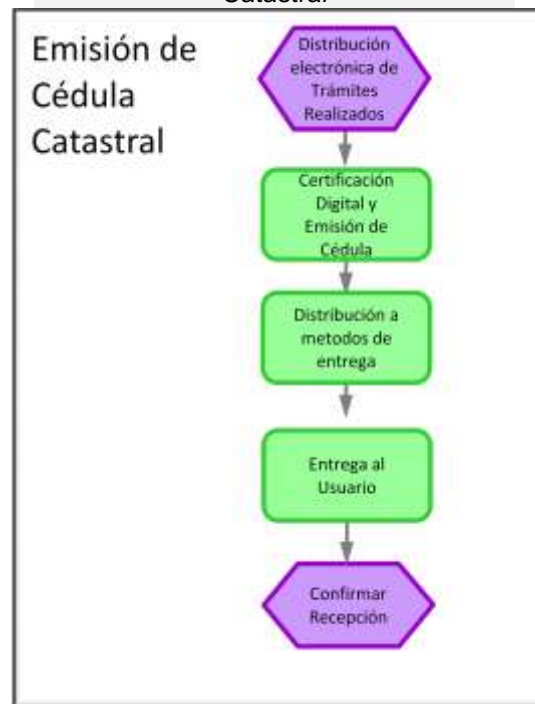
Catastral

Emisión de Cédula Catastral

Distribución electrónica de Trámites Realizados

Certificación Digital y Emisión de Cédula

Distribución a metodos de entrega

Entrega al Usuario

Confirmar Recepción